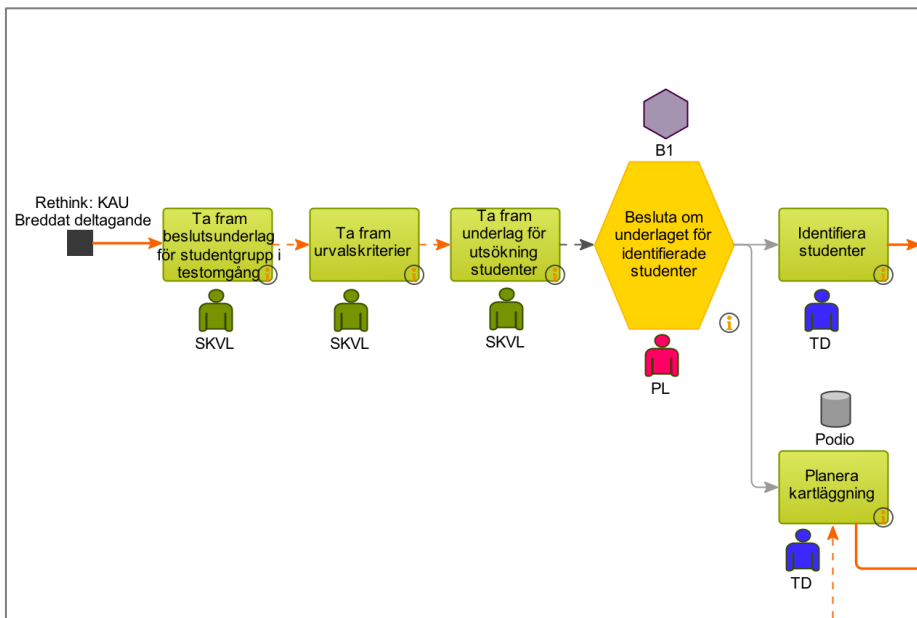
Rethink: KAU Breddat deltagande

Ta fram beslutsunderlag för studentgrupp i testomgång

SKVL

Ta fram urvalskriterier

SKVL

Ta fram underlag för utsökning studenter

SKVL

B1

Besluta om underlaget för identifierade studenter

PL

Identifiera studenter

TD

Podio

Planera kartläggning

TD